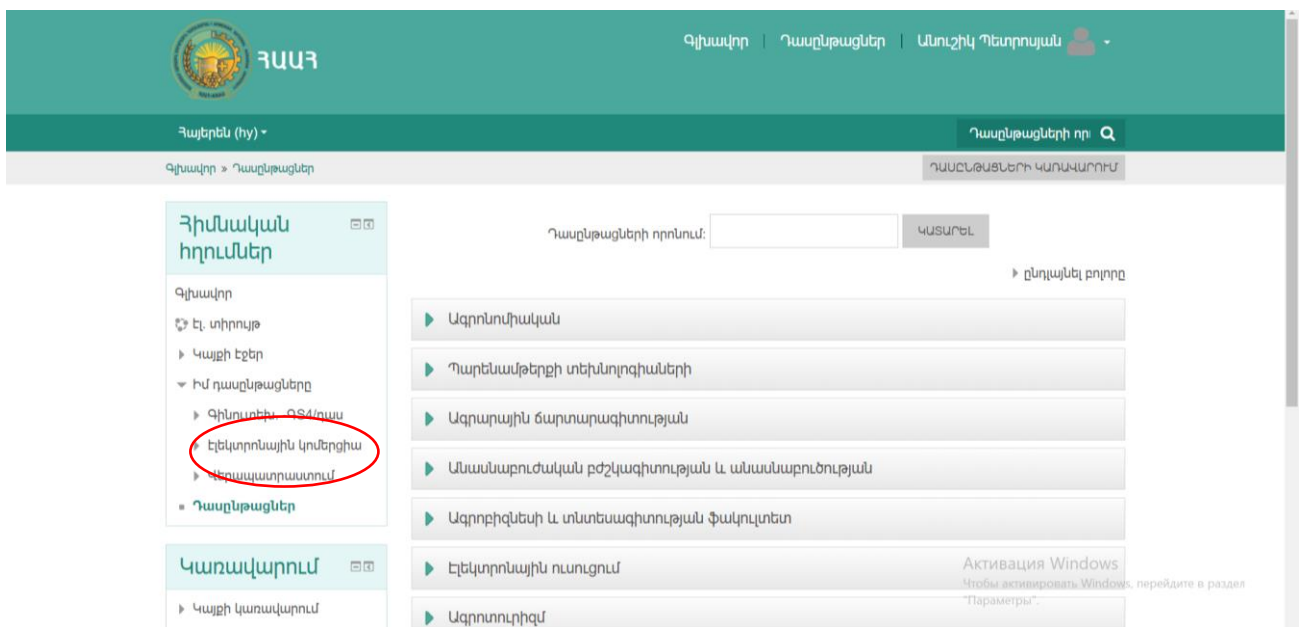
ՀԱԱՀ

Գլխավոր | Դասընթացներ | Անուշիկ Պետրոսյան

Հայերեն (hy)

Դասընթացների որ

Գլխավոր » Դասընթացներ

ԴԱՍԸՆԹԱՑՆԵՐԻ ԿԱՌԱՎԱՐՈՒՄ

Հիմնական հղումներ

Գլխավոր
Էլ. տիրույթ
Կայքի էջեր
Իմ դասընթացները
Գինեգործ․ QS4/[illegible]
Էլեկտրոնային կոմերցիա
Վերապատրաստում
Դասընթացներ

Կառավարում

Կայքի կառավարում

Դասընթացների որոնում:

ԿԱՏԱՐԵԼ

ընդլայնել բոլորը

Ագրոնոմիական

Պարենամթերքի տեխնոլոգիաների

Ագրարային ճարտարագիտության

Անասնաբուժական բժշկագիտության և անասնաբուծության

Ագրոբիզնեսի և տնտեսագիտության ֆակուլտետ

Էլեկտրոնային ուսուցում

Ագրոտուրիզմ

Активация Windows
Чтобы активировать Windows, перейдите в раздел "Параметры".